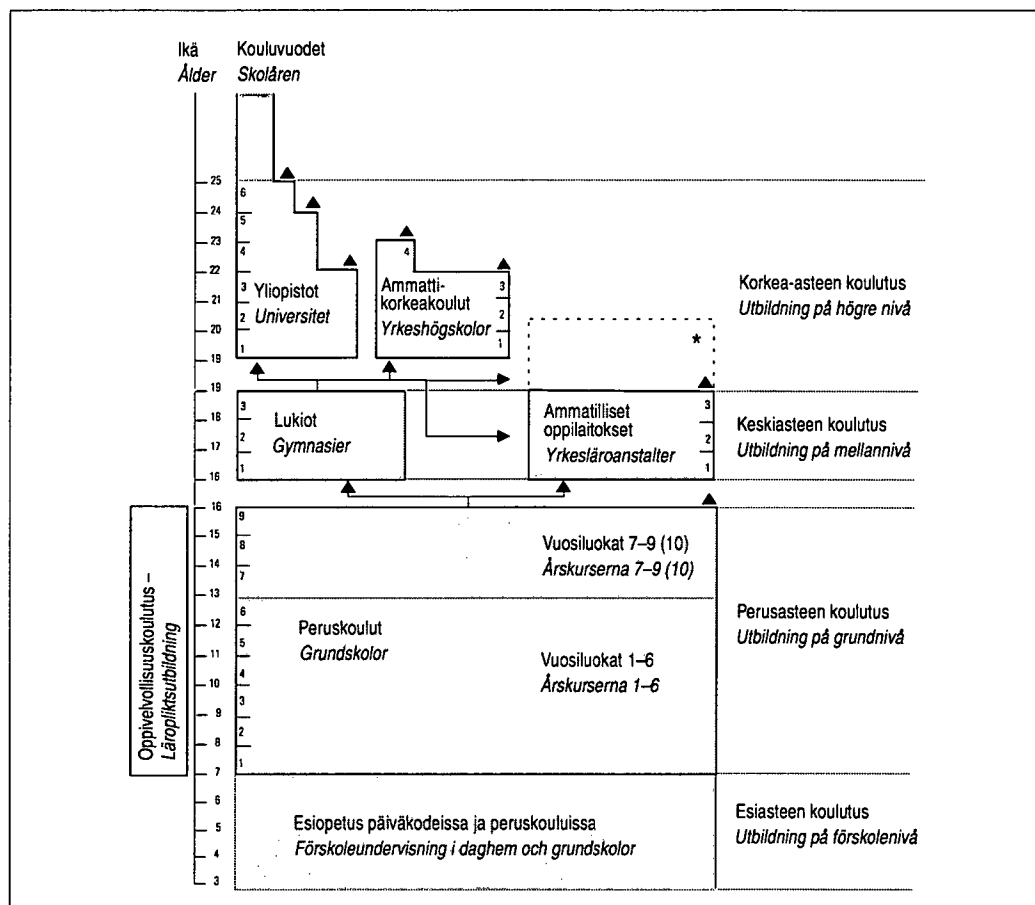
Ikä
Ålder

Kouluvuodet
Skolåren

25
24
23
22
21
20
19
19
18
17
16
16
15
14
13
12
11
10
9
8
7
6
5
4
3

6
5
4
3
2
1

Yliopistot
Universitet

4
3
2
1

Ammattikorkeakoulut
Yrkeshögskolor

*

Korkea-asteen koulutus
Utbildning på högre nivå

3
2
1

Lukiot
Gymnasier

Ammatilliset oppilaitokset
Yrkesläroanstalter

3
2
1

Keskiasteen koulutus
Utbildning på mellannivå

Oppivelvollisuuskoulutus –
Läropliktsutbildning

9
8
7

Vuosiluokat 7–9 (10)
Årskurserna 7–9 (10)

6
5
4
3
2
1

Peruskoulut
Grundskolor

Vuosiluokat 1–6
Årskurserna 1–6

Perusasteen koulutus
Utbildning på grundnivå

Esiopetus päiväkodeissa ja peruskouluissa
Förskoleundervisning i daghem och grundskolor

Esiasteen koulutus
Utbildning på förskolenivå